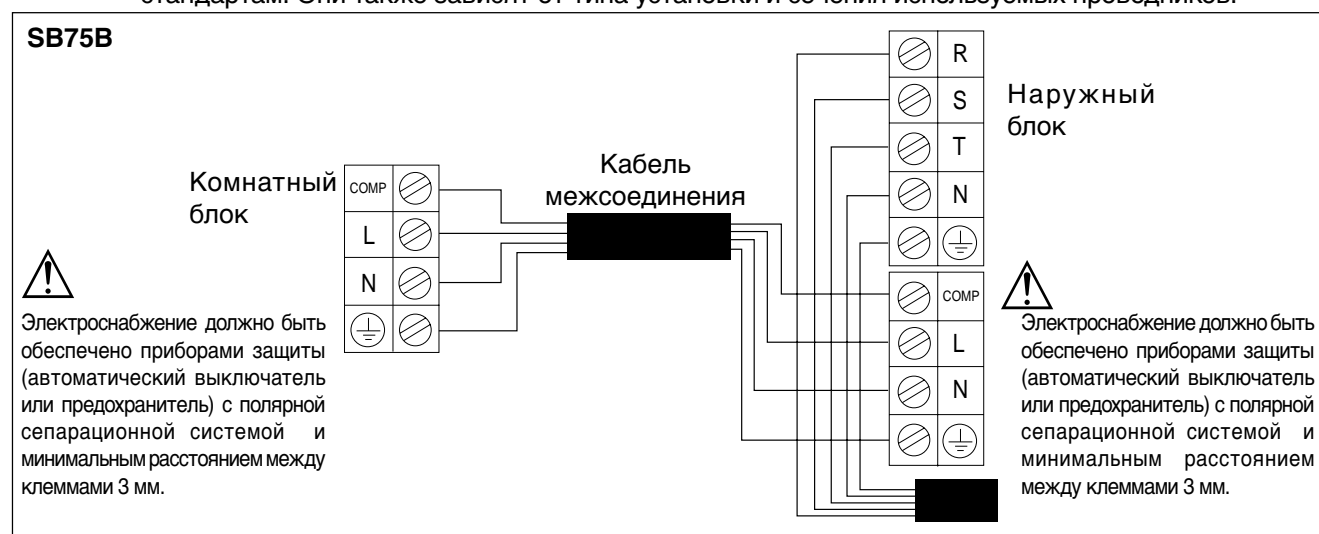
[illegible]

SB75B

R
S
T
N

Наружный блок

Кабель межсоединения

Комнатный блок

COMP
L
N

COMP
L
N

Электроснабжение должно быть обеспечено приборами защиты (автоматический выключатель или предохранитель) с полярной сепарационной системой и минимальным расстоянием между клеммами 3 мм.

Электроснабжение должно быть обеспечено приборами защиты (автоматический выключатель или предохранитель) с полярной сепарационной системой и минимальным расстоянием между клеммами 3 мм.